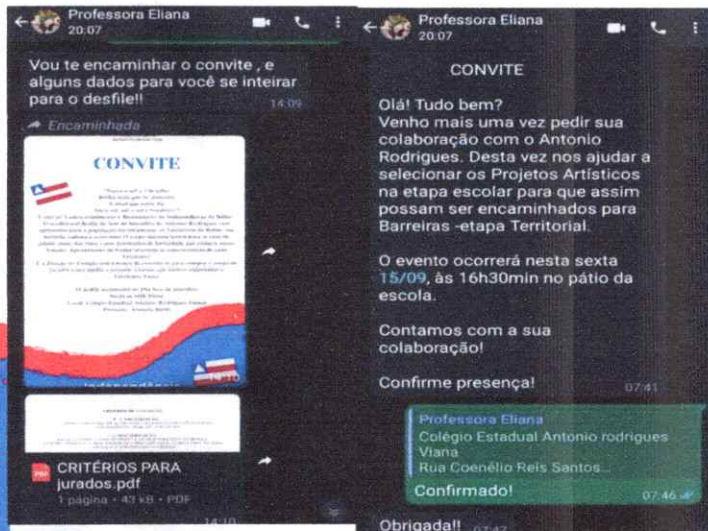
Professora Eliana
20:07

Vou te encaminhar o convite , e alguns dados para você se inteirar para o desfile!! 14:09

Encaminhada

CONVITE

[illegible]

CRITÉRIOS PARA jurados.pdf
1 página • 43 kB • PDF
14:10

Professora Eliana
20:07

CONVITE

Olá! Tudo bem?
Venho mais uma vez pedir sua colaboração com o Antonio Rodrigues. Desta vez nos ajudar a selecionar os Projetos Artísticos na etapa escolar para que assim possam ser encaminhados para Barreiras -etapa Territorial.

O evento ocorrerá nesta sexta 15/09, às 16h30min no pátio da escola.

Contamos com a sua colaboração!

Confirme presença! 07:41

Professora Eliana
Colégio Estadual Antonio rodrigues Viana
Rua Coenélio Reis Santos...
Confirmado! 07:46

Obrigada!! 07:47